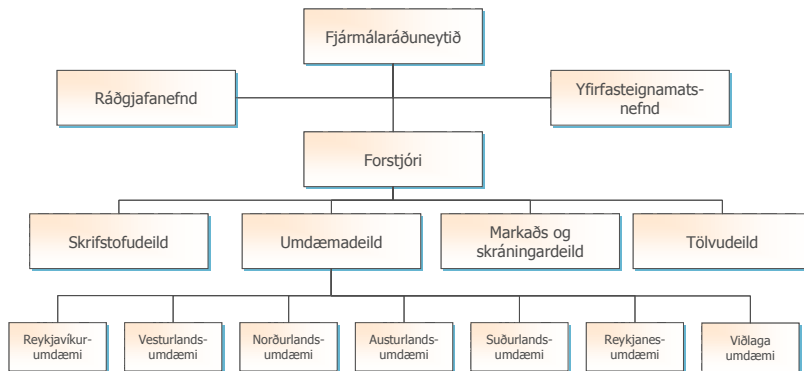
Fjármálaráðuneytið

Ráðgjafanefnd

Yfirfasteignamatsnefnd

Forstjóri

Skrifstofudeild

Umdæmadeild

Markaðs og skráningardeild

Tölvudeild

Reykjavíkurumdæmi

Vesturlandsumdæmi

Norðurlandsumdæmi

Austurlandsumdæmi

Suðurlandsumdæmi

Reykjanesumdæmi

Viðlaga umdæmi